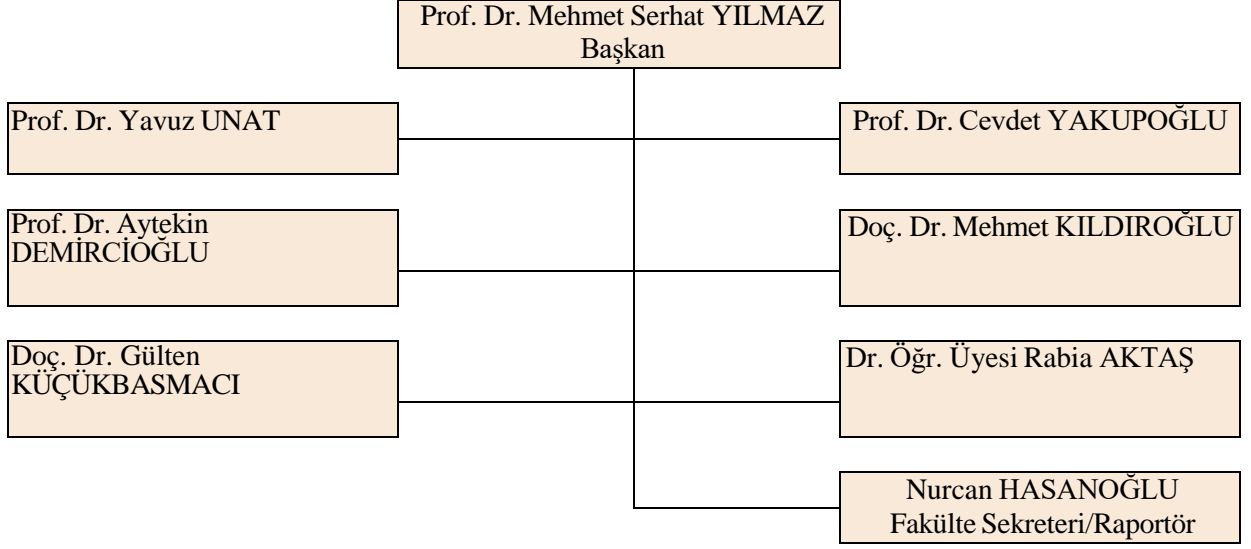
Prof. Dr. Mehmet Serhat YILMAZ
Başkan

Prof. Dr. Yavuz UNAT

Prof. Dr. Cevdet YAKUPOĞLU

Prof. Dr. Aytekin DEMİRCİOĞLU

Doç. Dr. Mehmet KILDIROĞLU

Doç. Dr. Gülten KÜÇÜKBASMACI

Dr. Öğr. Üyesi Rabia AKTAŞ

Nurcan HASANOĞLU
Fakülte Sekreteri/Raportör